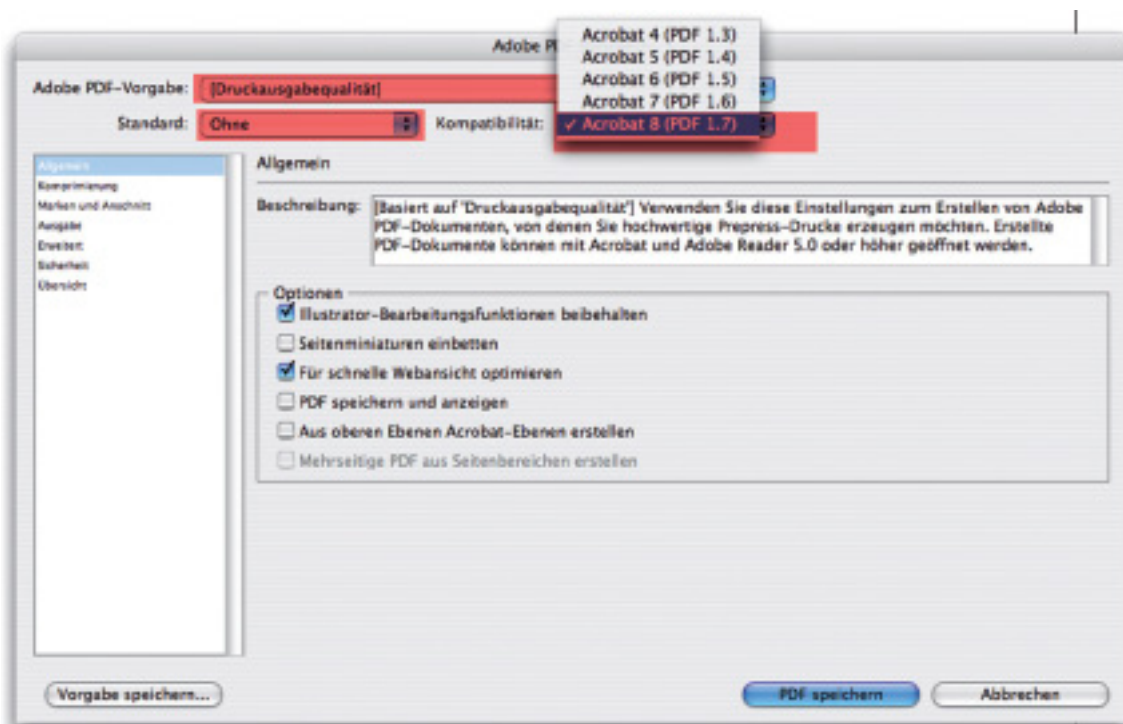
Adobe P

Acrobat 4 (PDF 1.3)
Acrobat 5 (PDF 1.4)
Acrobat 6 (PDF 1.5)
Acrobat 7 (PDF 1.6)
✓ Acrobat 8 (PDF 1.7)

Adobe PDF-Vorgabe: [Druckausgabequalität]

Standard: Ohne

Kompatibilität:

Allgemein
Komprimierung
Marken und Anschnitt
Ausgabe
Erweitert
Sicherheit
Übersicht

Allgemein

Beschreibung: [Basiert auf 'Druckausgabequalität'] Verwenden Sie diese Einstellungen zum Erstellen von Adobe PDF-Dokumenten, von denen Sie hochwertige Prepress-Drucke erzeugen möchten. Erstellte PDF-Dokumente können mit Acrobat und Adobe Reader 5.0 oder höher geöffnet werden.

Optionen
Illustrator-Bearbeitungsfunktionen beibehalten
Seitenminiaturen einbetten
Für schnelle Webansicht optimieren
PDF speichern und anzeigen
Aus oberen Ebenen Acrobat-Ebenen erstellen
Mehrseitige PDF aus Seitenbereichen erstellen

Vorgabe speichern...

PDF speichern

Abbrechen